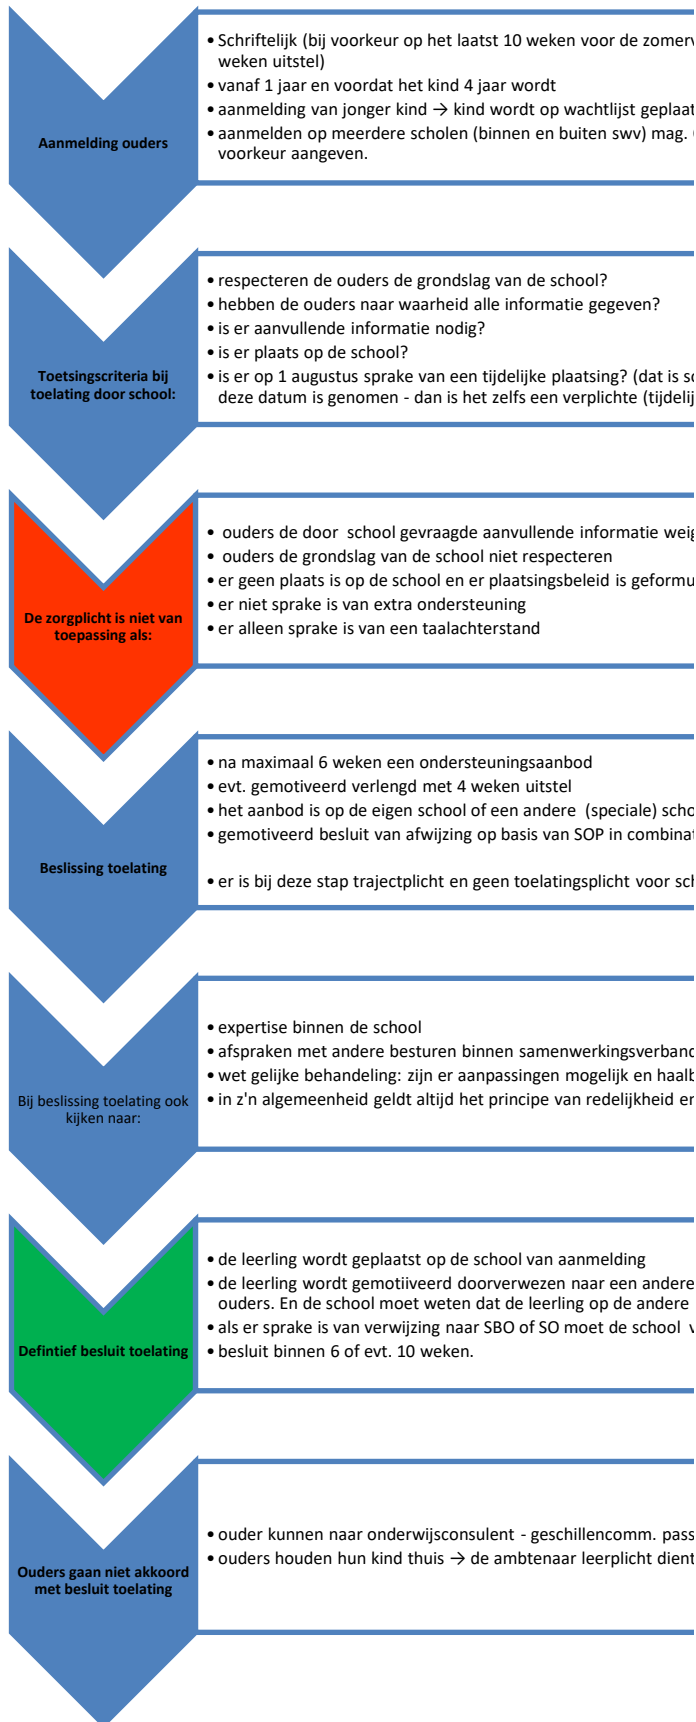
Aanmelding ouders

• Schriftelijk (bij voorkeur op het laatst 10 weken voor de zomerv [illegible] weken uitstel)
• vanaf 1 jaar en voordat het kind 4 jaar wordt
• aanmelding van jonger kind → kind wordt op wachtlijst geplaat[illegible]
• aanmelden op meerdere scholen (binnen en buiten swv) mag. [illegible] voorkeur aangeven.

Toetsingscriteria bij toelating door school:

• respecteren de ouders de grondslag van de school?
• hebben de ouders naar waarheid alle informatie gegeven?
• is er aanvullende informatie nodig?
• is er plaats op de school?
• is er op 1 augustus sprake van een tijdelijke plaatsing? (dat is s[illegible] deze datum is genomen - dan is het zelfs een verplichte (tijdelij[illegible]

De zorgplicht is niet van toepassing als:

• ouders de door school gevraagde aanvullende informatie weig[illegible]
• ouders de grondslag van de school niet respecteren
• er geen plaats is op de school en er plaatsingsbeleid is geformu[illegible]
• er niet sprake is van extra ondersteuning
• er alleen sprake is van een taalachterstand

Beslissing toelating

• na maximaal 6 weken een ondersteuningsaanbod
• evt. gemotiveerd verlengd met 4 weken uitstel
• het aanbod is op de eigen school of een andere (speciale) scho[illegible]
• gemotiveerd besluit van afwijzing op basis van SOP in combinat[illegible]

• er is bij deze stap trajectplicht en geen toelatingsplicht voor sc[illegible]

Bij beslissing toelating ook kijken naar:

• expertise binnen de school
• afspraken met andere besturen binnen samenwerkingsverband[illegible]
• wet gelijke behandeling: zijn er aanpassingen mogelijk en haalb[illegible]
• in z'n algemeenheid geldt altijd het principe van redelijkheid e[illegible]

Defintief besluit toelating

• de leerling wordt geplaatst op de school van aanmelding
• de leerling wordt gemotiiveerd doorverwezen naar een andere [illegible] ouders. En de school moet weten dat de leerling op de andere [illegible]
• als er sprake is van verwijzing naar SBO of SO moet de school v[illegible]
• besluit binnen 6 of evt. 10 weken.

Ouders gaan niet akkoord met besluit toelating

• ouder kunnen naar onderwijsconsulent - geschillencomm. pass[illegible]
• ouders houden hun kind thuis → de ambtenaar leerplicht dient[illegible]